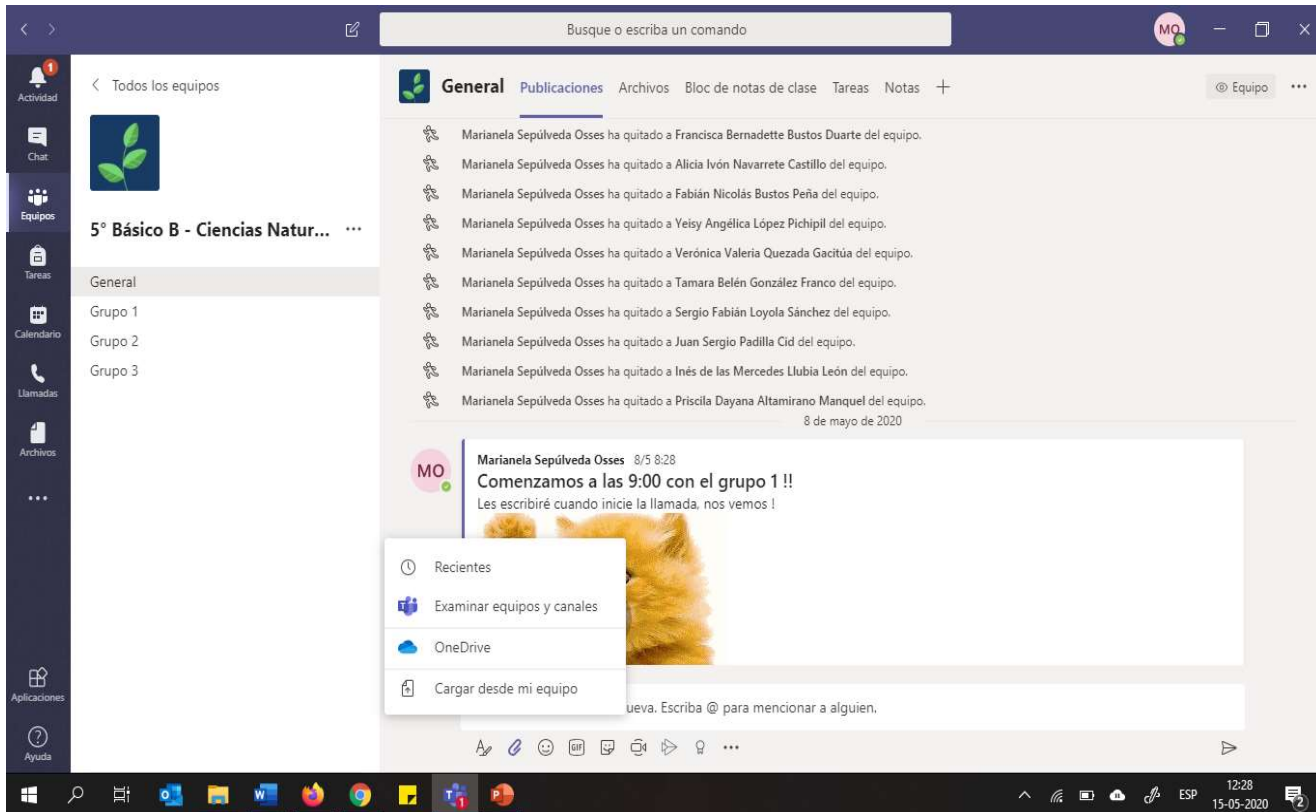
Busque o escriba un comando

MO

1
Actividad

Chat

Equipos

Tareas

Calendario

Llamadas

Archivos

...

Aplicaciones

Ayuda

< Todos los equipos

5° Básico B - Ciencias Natur... ...

General
Grupo 1
Grupo 2
Grupo 3

General Publicaciones Archivos Bloc de notas de clase Tareas Notas +

Equipo ...

Marianela Sepúlveda Osses ha quitado a Francisca Bernadette Bustos Duarte del equipo.
Marianela Sepúlveda Osses ha quitado a Alicia Ivón Navarrete Castillo del equipo.
Marianela Sepúlveda Osses ha quitado a Fabián Nicolás Bustos Peña del equipo.
Marianela Sepúlveda Osses ha quitado a Yeisy Angélica López Pichipil del equipo.
Marianela Sepúlveda Osses ha quitado a Verónica Valeria Quezada Gacitúa del equipo.
Marianela Sepúlveda Osses ha quitado a Tamara Belén González Franco del equipo.
Marianela Sepúlveda Osses ha quitado a Sergio Fabián Loyola Sánchez del equipo.
Marianela Sepúlveda Osses ha quitado a Juan Sergio Padilla Cid del equipo.
Marianela Sepúlveda Osses ha quitado a Inés de las Mercedes Llubia León del equipo.
Marianela Sepúlveda Osses ha quitado a Priscila Dayana Altamirano Manquel del equipo.

8 de mayo de 2020

MO
Marianela Sepúlveda Osses 8/5 8:28
Comenzamos a las 9:00 con el grupo 1 !!
Les escribiré cuando inicie la llamada, nos vemos !

Recientes
Examinar equipos y canales
OneDrive
Cargar desde mi equipo

ueva. Escriba @ para mencionar a alguien.

GIF

ESP
12:28
15-05-2020
2